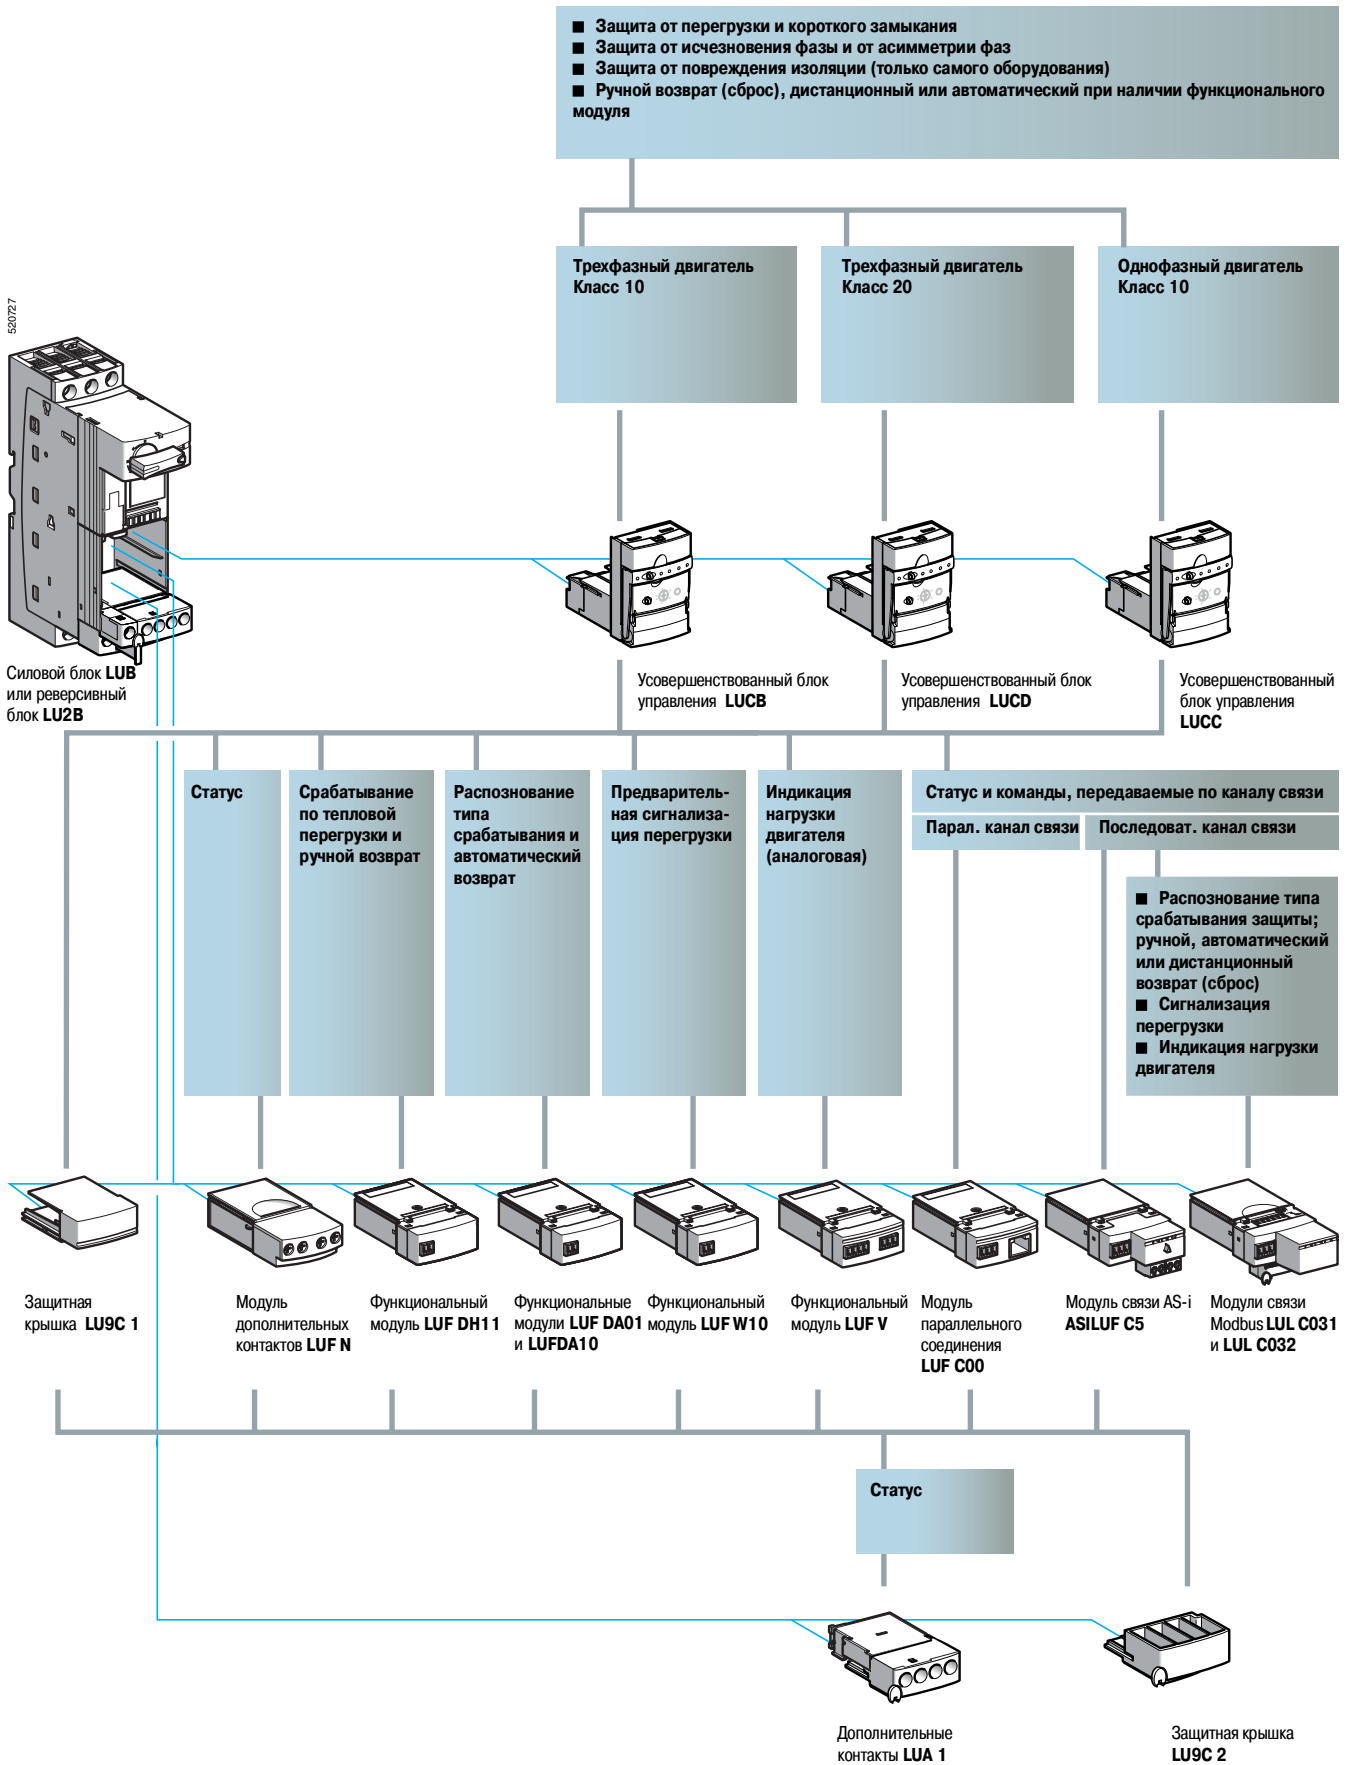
■ Защита от перегрузки и короткого замыкания
■ Защита от исчезновения фазы и от асимметрии фаз
■ Защита от повреждения изоляции (только самого оборудования)
■ Ручной возврат (сброс), дистанционный или автоматический при наличии функционального модуля

Трехфазный двигатель Класс 10

Трехфазный двигатель Класс 20

Однофазный двигатель Класс 10

520727

Силовой блок LUB или реверсивный блок LU2B

Усовершенствованный блок управления LUCB

Усовершенствованный блок управления LUCD

Усовершенствованный блок управления LUCC

Статус

Срабатывание по тепловой перегрузке и ручной возврат

Распознование типа срабатывания и автоматический возврат

Предварительная сигнализация перегрузки

Индикация нагрузки двигателя (аналоговая)

Статус и команды, передаваемые по каналу связи

Парал. канал связи

Последоват. канал связи

■ Распознование типа срабатывания защиты; ручной, автоматический или дистанционный возврат (сброс)
■ Сигнализация перегрузки
■ Индикация нагрузки двигателя

Защитная крышка LU9C 1

Модуль дополнительных контактов LUF N

Функциональный модуль LUF DH11

Функциональные модули LUF DA01 и LUFDA10

Функциональный модуль LUF W10

Функциональный модуль LUF V

Модуль параллельного соединения LUF C00

Модуль связи AS-i ASILUF C5

Модули связи Modbus LUL C031 и LUL C032

Статус

Дополнительные контакты LUA 1

Защитная крышка LU9C 2